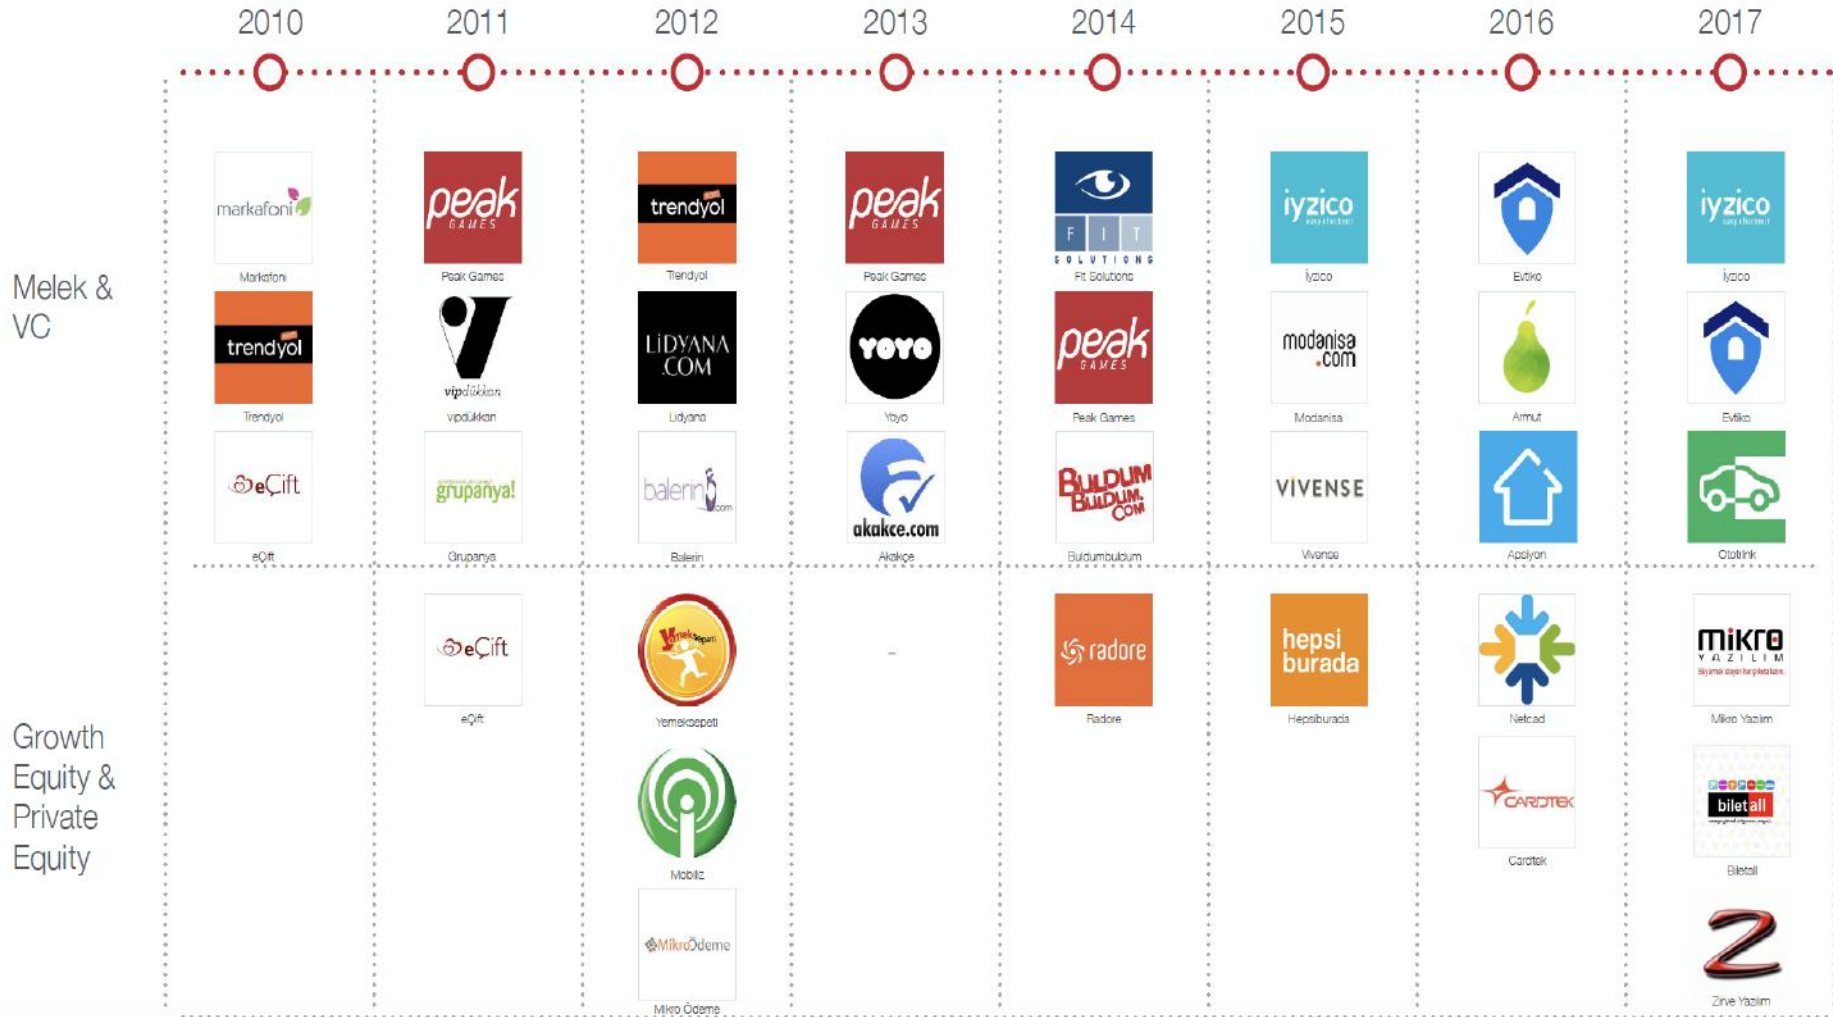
2010 2011 2012 2013 2014 2015 2016 2017

Melek & VC

markafoni
Markafoni
trendyol
Trendyol
eÇift
eÇift

peak GAMES
Peak Games
vipdükkan
vipdükkan
grupanya!
Grupanya

trendyol
Trendyol
LİDYANA .COM
Lidyana
balerin .com
Balerin

peak GAMES
Peak Games
YOYO
Yoyo
akakce.com
Akakçe

F I T SOLUTIONS
Fit Solutions
peak GAMES
Peak Games
BULDUM BULDUM .COM
Buldumbuldum

iyzico
İyzico
modanisa.com
Modanisa
VİVENSE
Vivense

Evlko
Armut
Apsiyon

iyzico
İyzico
Evlko
Otobirlik

Growth Equity & Private Equity

eÇift
eÇift

Yemeksepeti
Yemeksepeti
Mobiliz
MikroÖdeme
Mikro Ödeme

-

radore
Radore

hepsi burada
Hepsiburada

Netcad
CARDTEK
Cardtek

MİKRO YAZILIM
Mikro Yazılım
biletall
Biletall
Zirve Yazılım